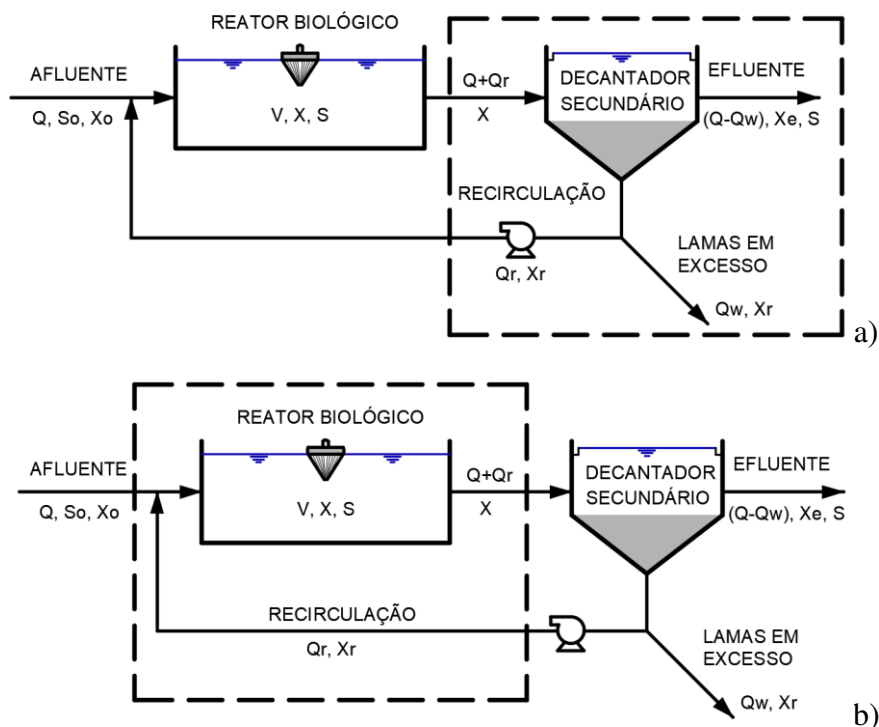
REATOR BIOLÓGICO

AFLUENTE
Q, So, Xo

V, X, S

Q+Qr
X

DECANTADOR SECUNDÁRIO

EFLUENTE
(Q-Qw), Xe, S

RECIRCULAÇÃO

Qr, Xr

LAMAS EM EXCESSO

Qw, Xr

a)

REATOR BIOLÓGICO

AFLUENTE
Q, So, Xo

V, X, S

Q+Qr
X

DECANTADOR SECUNDÁRIO

EFLUENTE
(Q-Qw), Xe, S

RECIRCULAÇÃO
Qr, Xr

LAMAS EM EXCESSO

Qw, Xr

b)